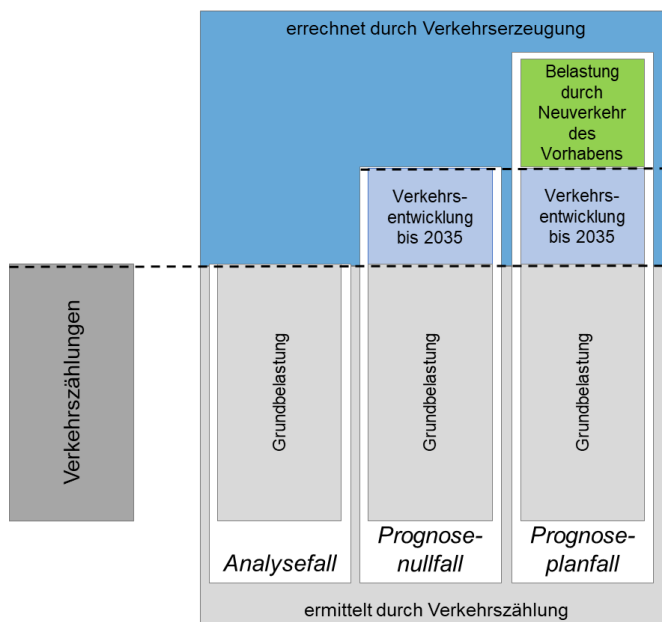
errechnet durch Verkehrserzeugung

Belastung durch Neuverkehr des Vorhabens

Verkehrsentwicklung bis 2035

Verkehrsentwicklung bis 2035

Verkehrszählungen

Grundbelastung

Grundbelastung

Grundbelastung

Analysefall

Prognosenullfall

Prognoseplanfall

ermittelt durch Verkehrszählung